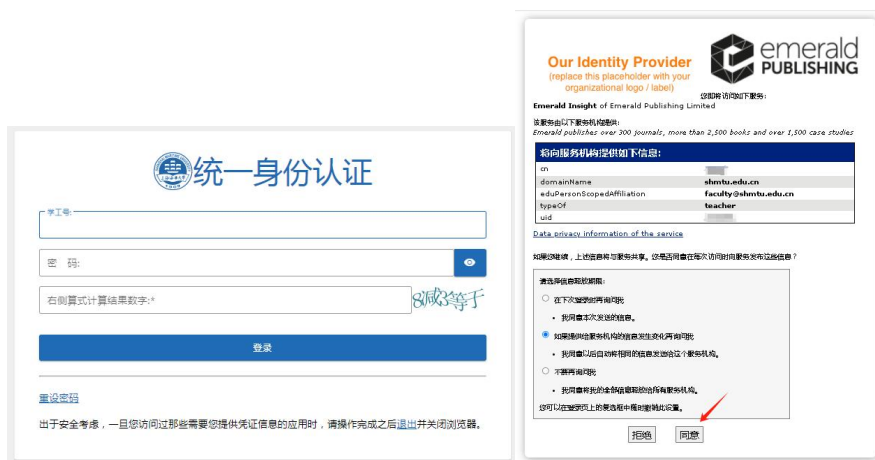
统一身份认证

学工号:

密　码:

右侧算式计算结果数字:*

8减3等于

登录

重设密码

出于安全考虑，一旦您访问过那些需要您提供凭证信息的应用时，请操作完成之后退出并关闭浏览器。

Our Identity Provider
(replace this placeholder with your organizational logo / label)

emerald PUBLISHING

您即将访问如下服务:

Emerald Insight of Emerald Publishing Limited

该服务由以下服务机构提供:
Emerald publishes over 300 journals, more than 2,500 books and over 1,500 case studies

将向服务机构提供如下信息:

| | |
|---|---|
| cn | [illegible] |
| domainName | shmtu.edu.cn |
| eduPersonScopedAffiliation | faculty@shmtu.edu.cn |
| typeOf | teacher |
| uid | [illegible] |

Data privacy information of the service

如果您继续，上述信息将与服务共享。您是否同意在每次访问时向服务发布这些信息？

请选择信息发布期限:

在下次登录时再询问我
• 我同意本次发送的信息。

如果提供给服务机构的信息发生变化再询问我
• 我同意以后自动将相同的信息发送给这个服务机构。

不要再询问我
• 我同意将我的全部信息发送给所有服务机构。

您可以在登录页上的复选框中随时撤销此设置。

拒绝　同意